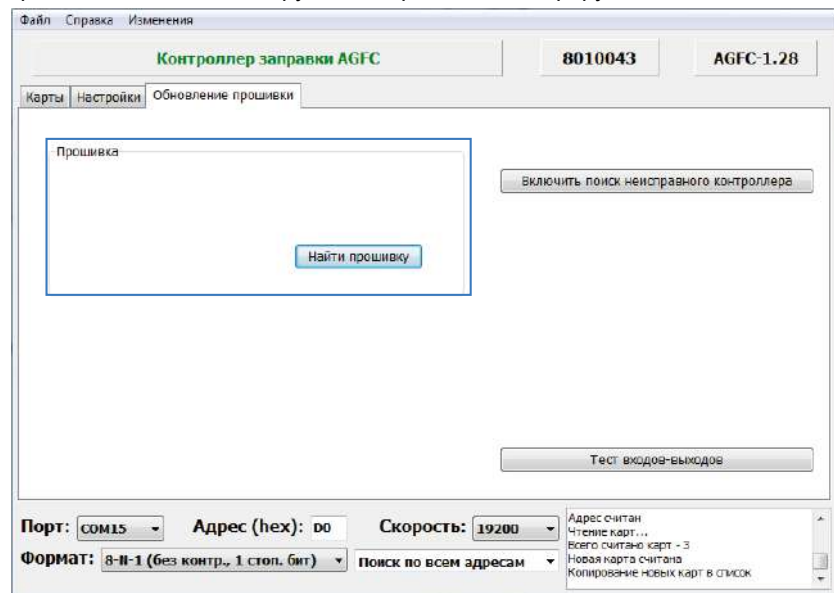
Файл Справка Изменения

Контроллер заправки AGFC

8010043

AGFC-1.28

Карты Настройки Обновление прошивки

Прошивка

Найти прошивку

Включить поиск неисправного контроллера

Тест входов-выходов

Порт: COM15

Адрес (hex): D0

Скорость: 19200

Формат: 8-N-1 (без контр., 1 стоп. бит)

Поиск по всем адресам

Адрес считан
Чтение карт...
Всего считано карт - 3
Новая карта считана
Копирование новых карт в список